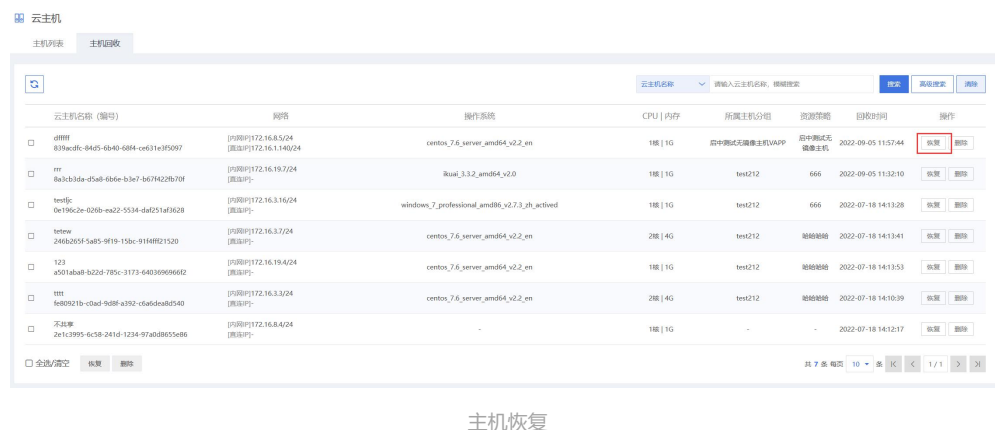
云主机

主机列表 主机回收

云主机名称 请输入云主机名称，模糊搜索 搜索 高级搜索 清除

| | 云主机名称（编号） | 网络 | 操作系统 | CPU \| 内存 | 所属主机分组 | 资源策略 | 回收时间 | 操作 |
|---|---|---|---|---|---|---|---|---|
| □ | dfffff 839acdfc-84d5-6b40-68f4-ce631e3f5097 | [内网IP]172.16.8.5/24 [直连IP]172.16.1.140/24 | centos_7.6_server_amd64_v2.2_en | 1核 \| 1G | 启中测试无镜像主机VAPP | 启中测试无镜像主机 | 2022-09-05 11:57:44 | 恢复 删除 |
| □ | rrr 8a3cb3da-d5a8-6b6e-b3e7-b67f422fb70f | [内网IP]172.16.19.7/24 [直连IP]- | ikuai_3.3.2_amd64_v2.0 | 1核 \| 1G | test212 | 666 | 2022-09-05 11:32:10 | 恢复 删除 |
| □ | testjc 0e196c2e-026b-ea22-5534-daf251af3628 | [内网IP]172.16.3.16/24 [直连IP]- | windows_7_professional_amd86_v2.7.3_zh_actived | 1核 \| 1G | test212 | 666 | 2022-07-18 14:13:28 | 恢复 删除 |
| □ | tetew 246b265f-5a85-9f19-15bc-91f4fff21520 | [内网IP]172.16.3.7/24 [直连IP]- | centos_7.6_server_amd64_v2.2_en | 2核 \| 4G | test212 | 哈哈哈哈 | 2022-07-18 14:13:41 | 恢复 删除 |
| □ | 123 a501aba8-b22d-785c-3173-6403696966f2 | [内网IP]172.16.19.4/24 [直连IP]- | centos_7.6_server_amd64_v2.2_en | 1核 \| 1G | test212 | 哈哈哈哈 | 2022-07-18 14:13:53 | 恢复 删除 |
| □ | tttt fe80921b-c0ad-9d8f-a392-c6a6dea8d540 | [内网IP]172.16.3.3/24 [直连IP]- | centos_7.6_server_amd64_v2.2_en | 2核 \| 4G | test212 | 哈哈哈哈 | 2022-07-18 14:10:39 | 恢复 删除 |
| □ | 不共享 2e1c3995-6c58-241d-1234-97a0d8655e86 | [内网IP]172.16.8.4/24 [直连IP]- | - | 1核 \| 1G | - | - | 2022-07-18 14:12:17 | 恢复 删除 |

□ 全选/清空 恢复 删除

共 7 条 每页 10 条 1 / 1

主机恢复